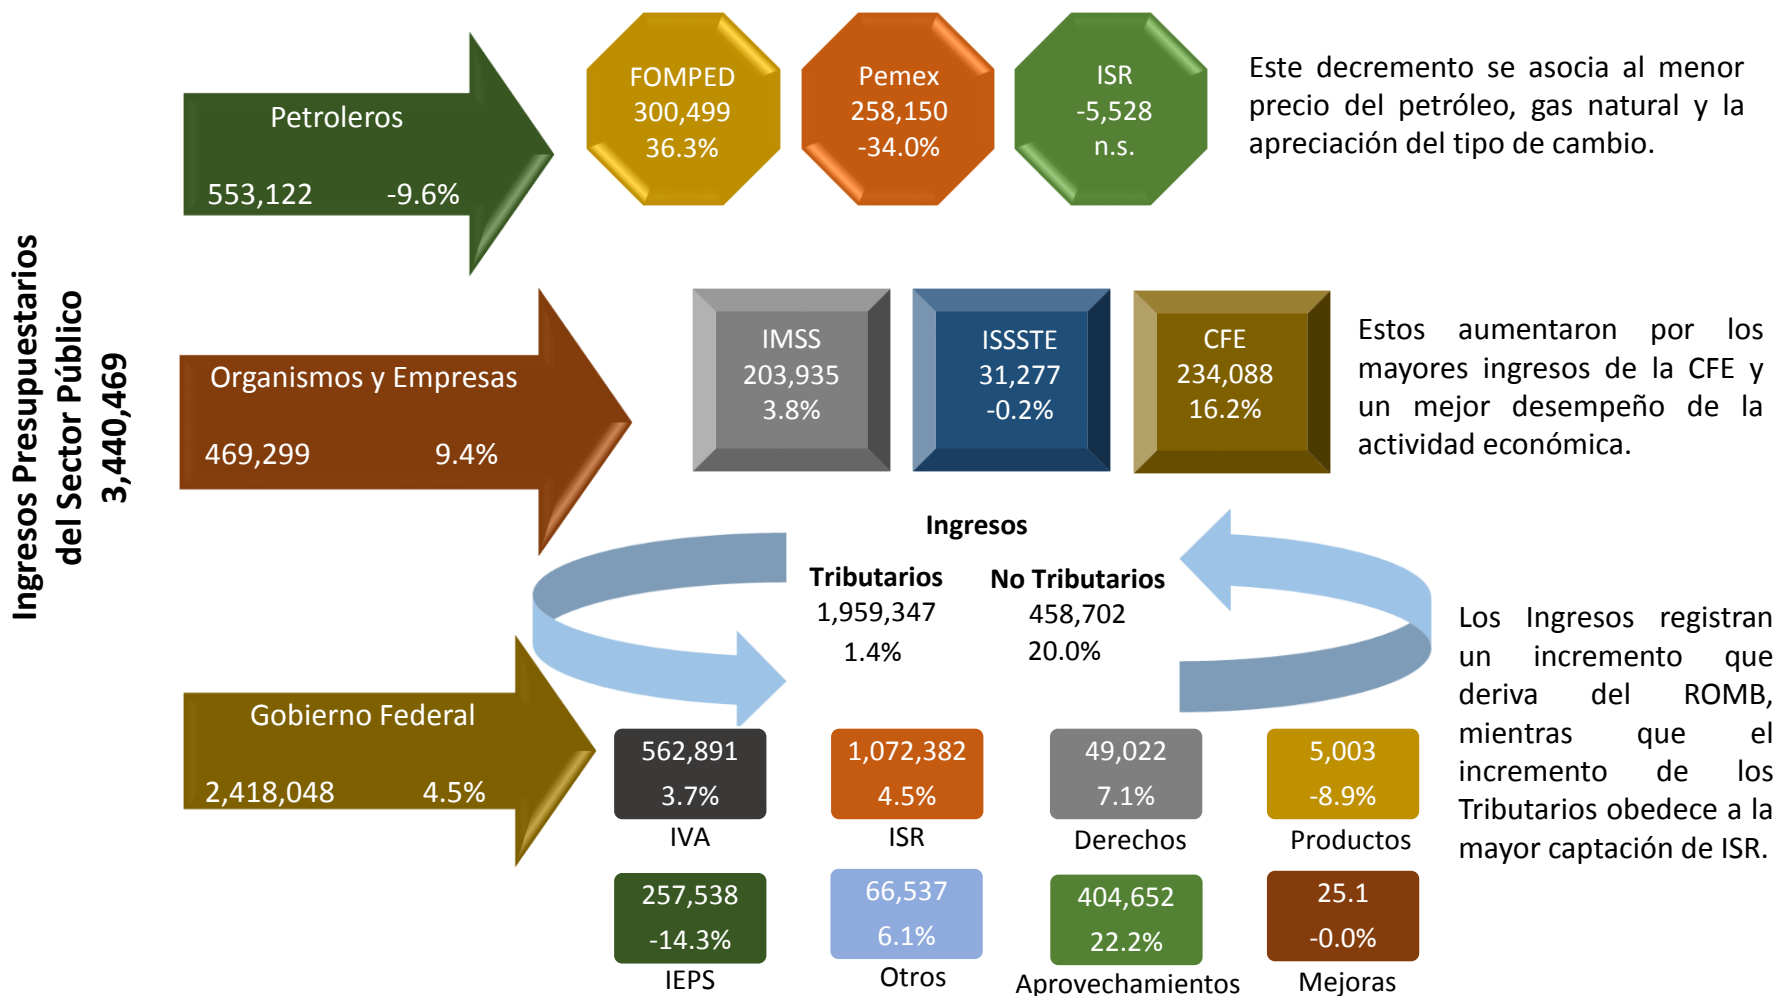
Ingresos Presupuestarios del Sector Público 3,440,469

Petroleros
553,122 -9.6%

FOMPED
300,499
36.3%

Pemex
258,150
-34.0%

ISR
-5,528
n.s.

Este decremento se asocia al menor precio del petróleo, gas natural y la apreciación del tipo de cambio.

Organismos y Empresas
469,299 9.4%

IMSS
203,935
3.8%

ISSSTE
31,277
-0.2%

CFE
234,088
16.2%

Estos aumentaron por los mayores ingresos de la CFE y un mejor desempeño de la actividad económica.

Ingresos

Tributarios
1,959,347
1.4%

No Tributarios
458,702
20.0%

Gobierno Federal
2,418,048 4.5%

Los Ingresos registran un incremento que deriva del ROMB, mientras que el incremento de los Tributarios obedece a la mayor captación de ISR.

562,891
3.7%
IVA

1,072,382
4.5%
ISR

49,022
7.1%
Derechos

5,003
-8.9%
Productos

257,538
-14.3%
IEPS

66,537
6.1%
Otros

404,652
22.2%
Aprovechamientos

25.1
-0.0%
Mejoras